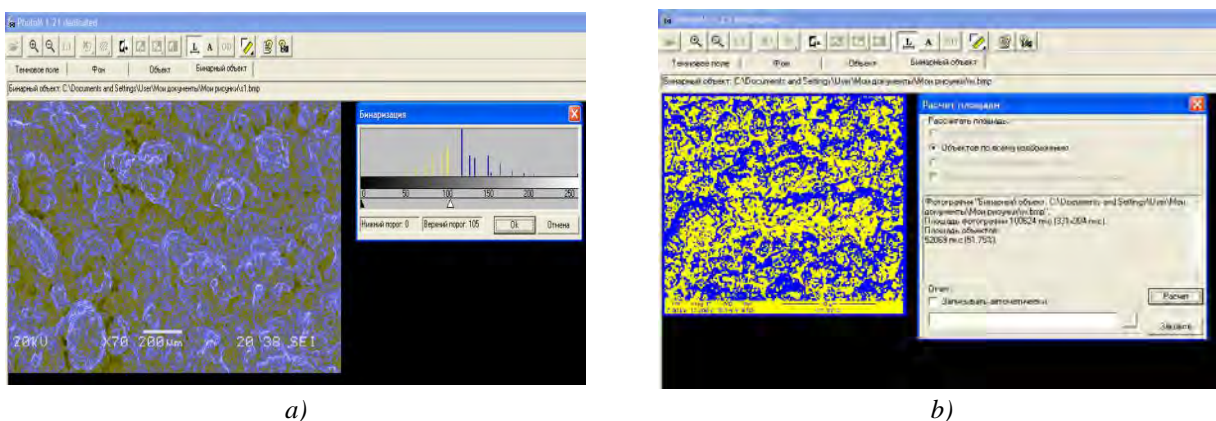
Profolit 1.21 dedicated

Теневое поле | Фон | Объект | Бинарный объект

Бинарный объект: C:\Documents and Settings\User\Мои документы\Мои рисунки\s1.bmp

Бинаризация

0 50 100 150 200 250

Нижний порог: 0 | Верхний порог: 105 | Ok | Отмена

20kV X70 200µm 20 38 SEI

a)

Теневое поле | Фон | Объект | Бинарный объект

Бинарный объект: C:\Documents and Settings\User\Мои документы\Мои рисунки\rs.bmp

Расчет площади

Рассчитать площадь:

Объектов по всему изображению

Фотография "Бинарный объект: C:\Documents and Settings\User\Мои документы\Мои рисунки\rs.bmp".
Площадь фотографии: 100624 пкс (331*304 пкс).
Площадь объектов:
52069 пкс (51.75%).

Отчет
Записывать автоматически

Расчет

Закрыть

b)